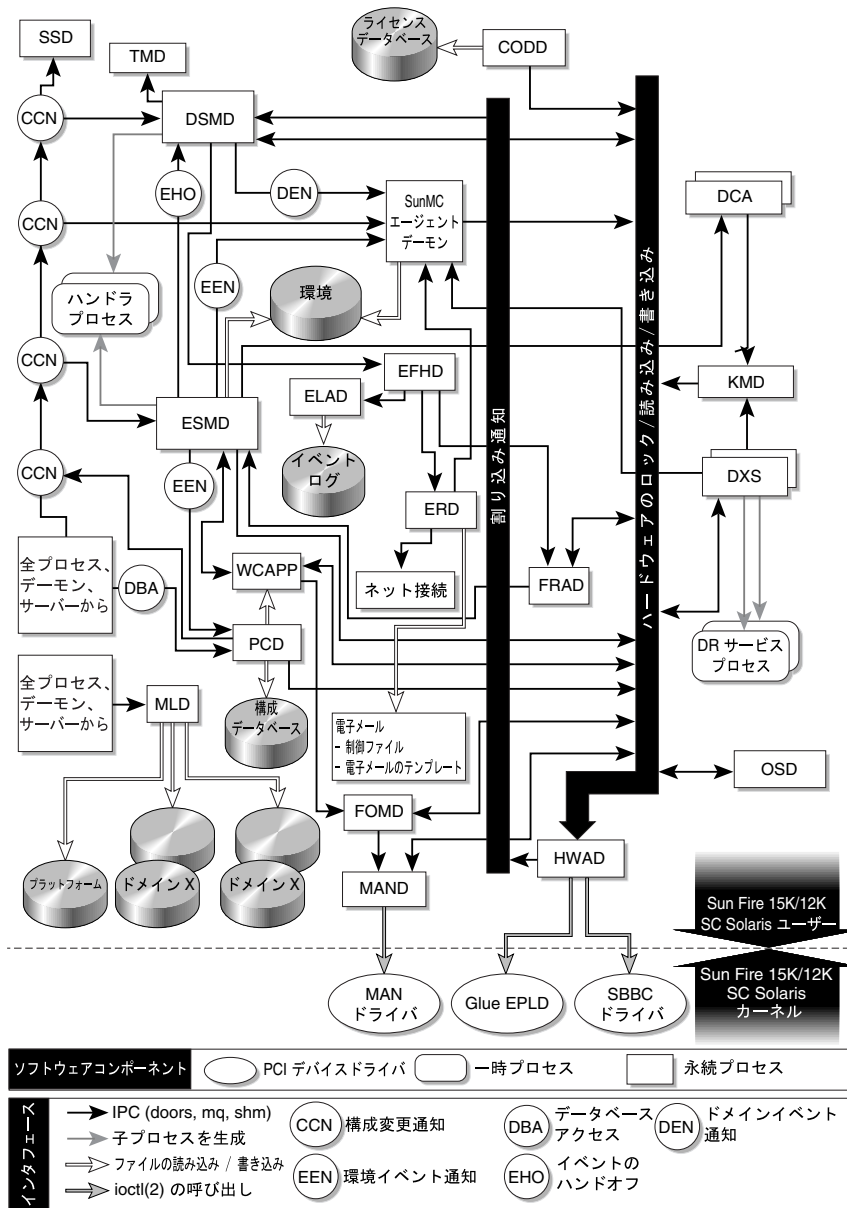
SSD
TMD
ライセンスデータベース
CODD
CCN
DSMD
EHO
DEN
SunMC エージェントデーモン
DCA
CCN
EEN
環境
ハンドラプロセス
CCN
EFHD
KMD
ELAD
ESMD
イベントログ
割り込み通知
ハードウェアのロック / 読み込み / 書き込み
DXS
CCN
EEN
ERD
全プロセス、デーモン、サーバーから
DBA
WCAPP
ネット接続
FRAD
PCD
DR サービスプロセス
全プロセス、デーモン、サーバーから
MLD
構成データベース
電子メール
- 制御ファイル
- 電子メールのテンプレート
OSD
FOMD
HWAD
プラットフォーム
ドメイン X
ドメイン X
MAND
Sun Fire 15K/12K SC Solaris ユーザー
Sun Fire 15K/12K SC Solaris カーネル
MAN ドライバ
Glue EPLD
SBBC ドライバ

ソフトウェアコンポーネント
PCI デバイスドライバ
一時プロセス
永続プロセス

インタフェース
IPC (doors, mq, shm)
子プロセスを生成
ファイルの読み込み / 書き込み
ioctl(2) の呼び出し
CCN 構成変更通知
EEN 環境イベント通知
DBA データベースアクセス
EHO イベントのハンドオフ
DEN ドメインイベント通知